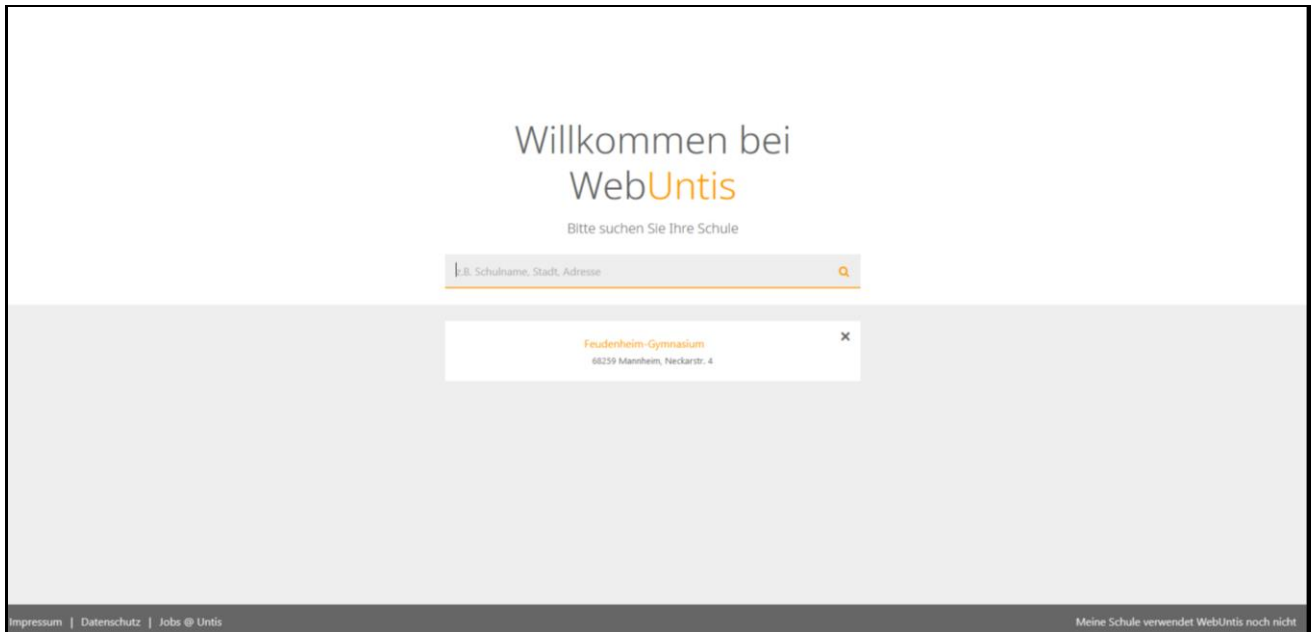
Willkommen bei WebUntis

Bitte suchen Sie Ihre Schule

z.B. Schulname, Stadt, Adresse

Feudenheim-Gymnasium
68259 Mannheim, Neckarstr. 4

×

Impressum | Datenschutz | Jobs @ Untis

Meine Schule verwendet WebUntis noch nicht